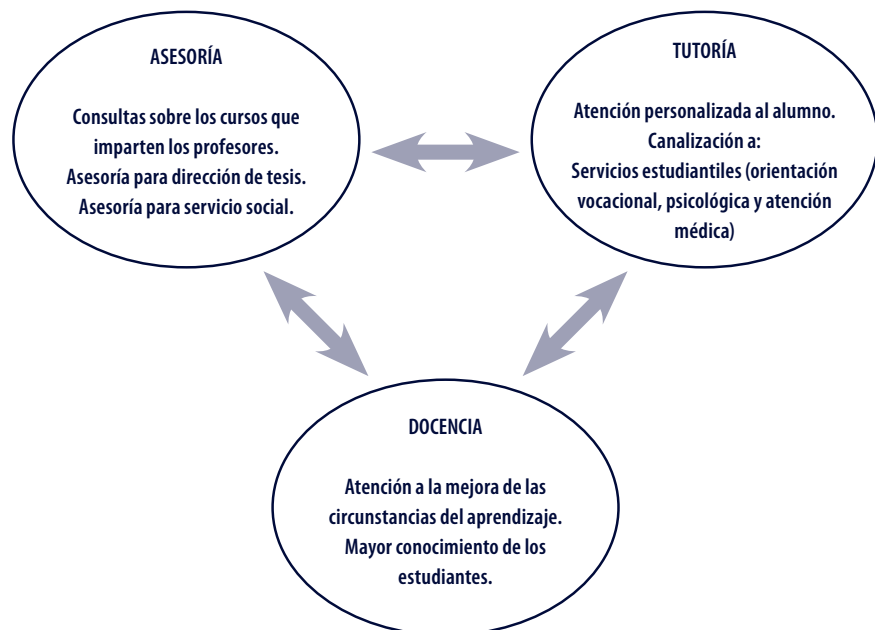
ASESORÍA

Consultas sobre los cursos que imparten los profesores.
Asesoría para dirección de tesis.
Asesoría para servicio social.

TUTORÍA

Atención personalizada al alumno.
Canalización a:
Servicios estudiantiles (orientación vocacional, psicológica y atención médica)

DOCENCIA

Atención a la mejora de las circunstancias del aprendizaje.
Mayor conocimiento de los estudiantes.